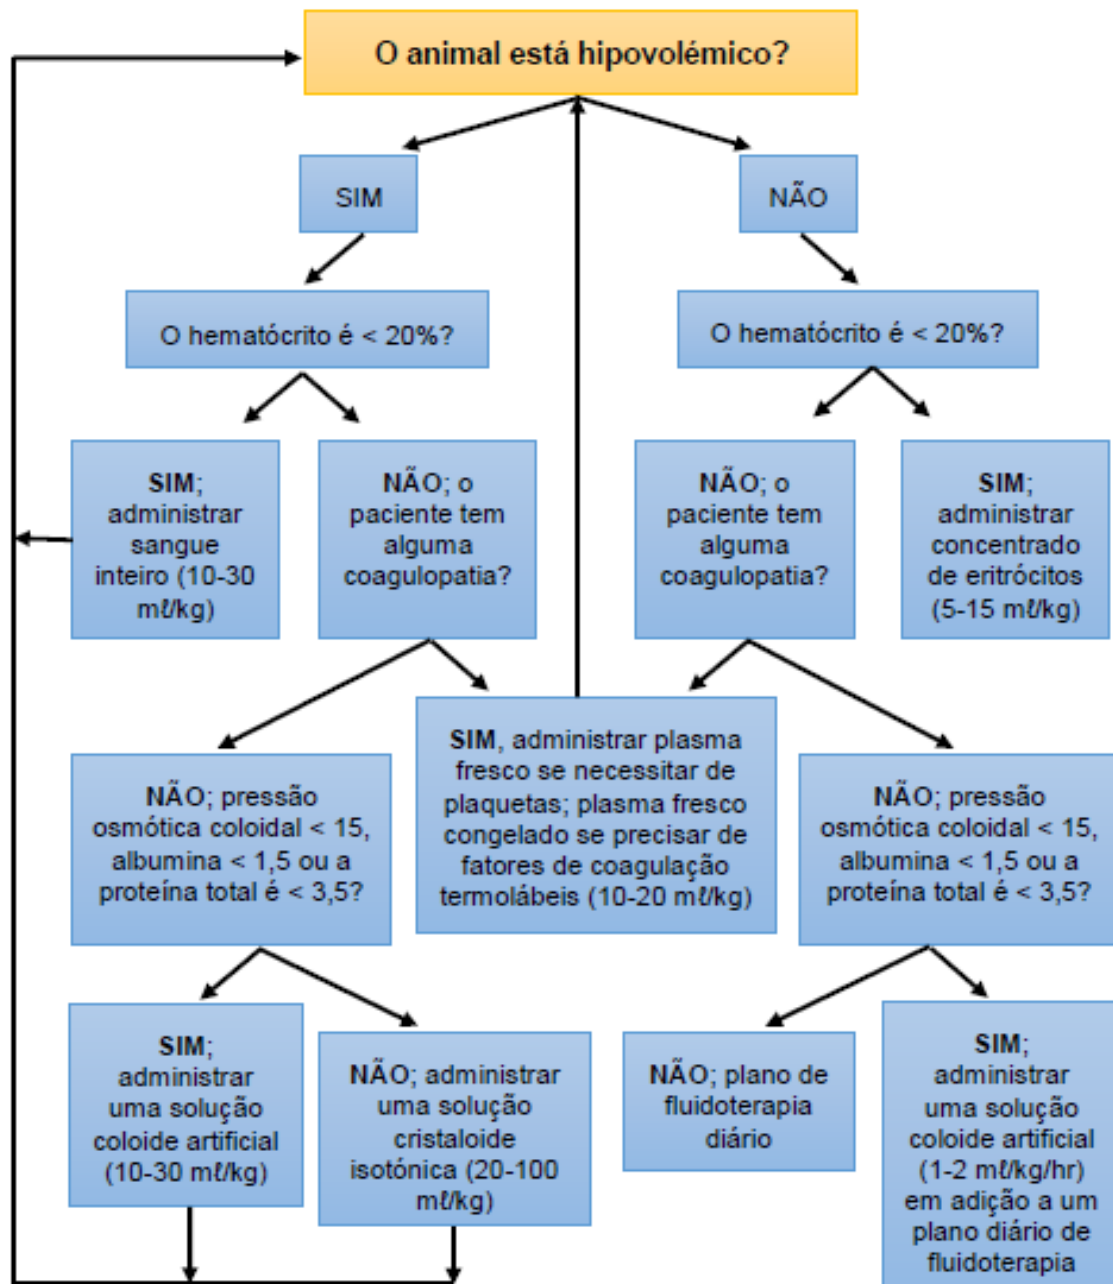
O animal está hipovolémico?

SIM

NÃO

O hematócrito é < 20%?

O hematócrito é < 20%?

SIM; administrar sangue inteiro (10-30 mℓ/kg)

NÃO; o paciente tem alguma coagulopatia?

NÃO; o paciente tem alguma coagulopatia?

SIM; administrar concentrado de eritrócitos (5-15 mℓ/kg)

NÃO; pressão osmótica coloidal < 15, albumina < 1,5 ou a proteína total é < 3,5?

SIM, administrar plasma fresco se necessitar de plaquetas; plasma fresco congelado se precisar de fatores de coagulação termolábeis (10-20 mℓ/kg)

NÃO; pressão osmótica coloidal < 15, albumina < 1,5 ou a proteína total é < 3,5?

SIM; administrar uma solução coloide artificial (10-30 mℓ/kg)

NÃO; administrar uma solução cristaloide isotónica (20-100 mℓ/kg)

NÃO; plano de fluidoterapia diário

SIM; administrar uma solução coloide artificial (1-2 mℓ/kg/hr) em adição a um plano diário de fluidoterapia